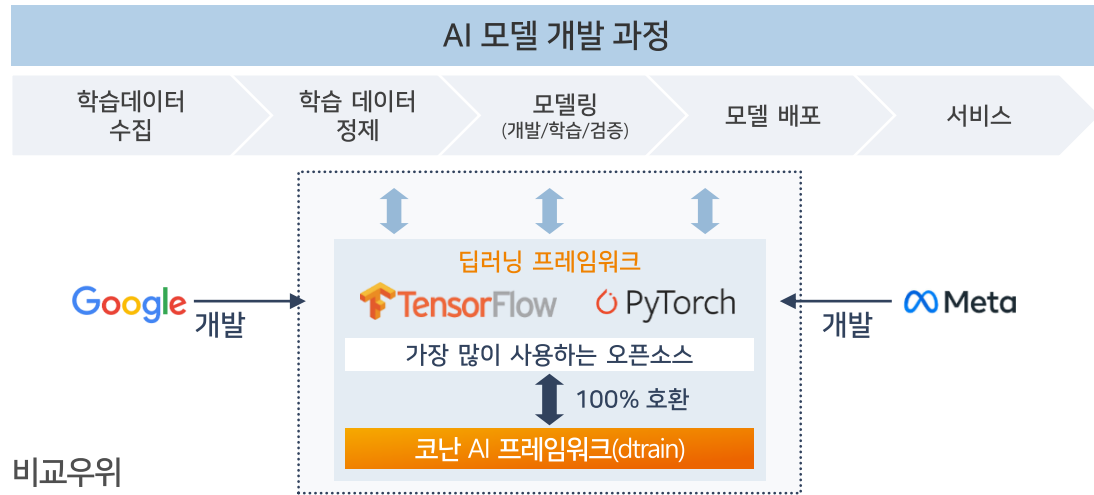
AI 모델 개발 과정

학습데이터 수집

학습 데이터 정제

모델링 (개발/학습/검증)

모델 배포

서비스

딥러닝 프레임워크

Google

개발

TensorFlow

PyTorch

Meta

개발

가장 많이 사용하는 오픈소스

100% 호환

코난 AI 프레임워크(dtrain)

비교우위